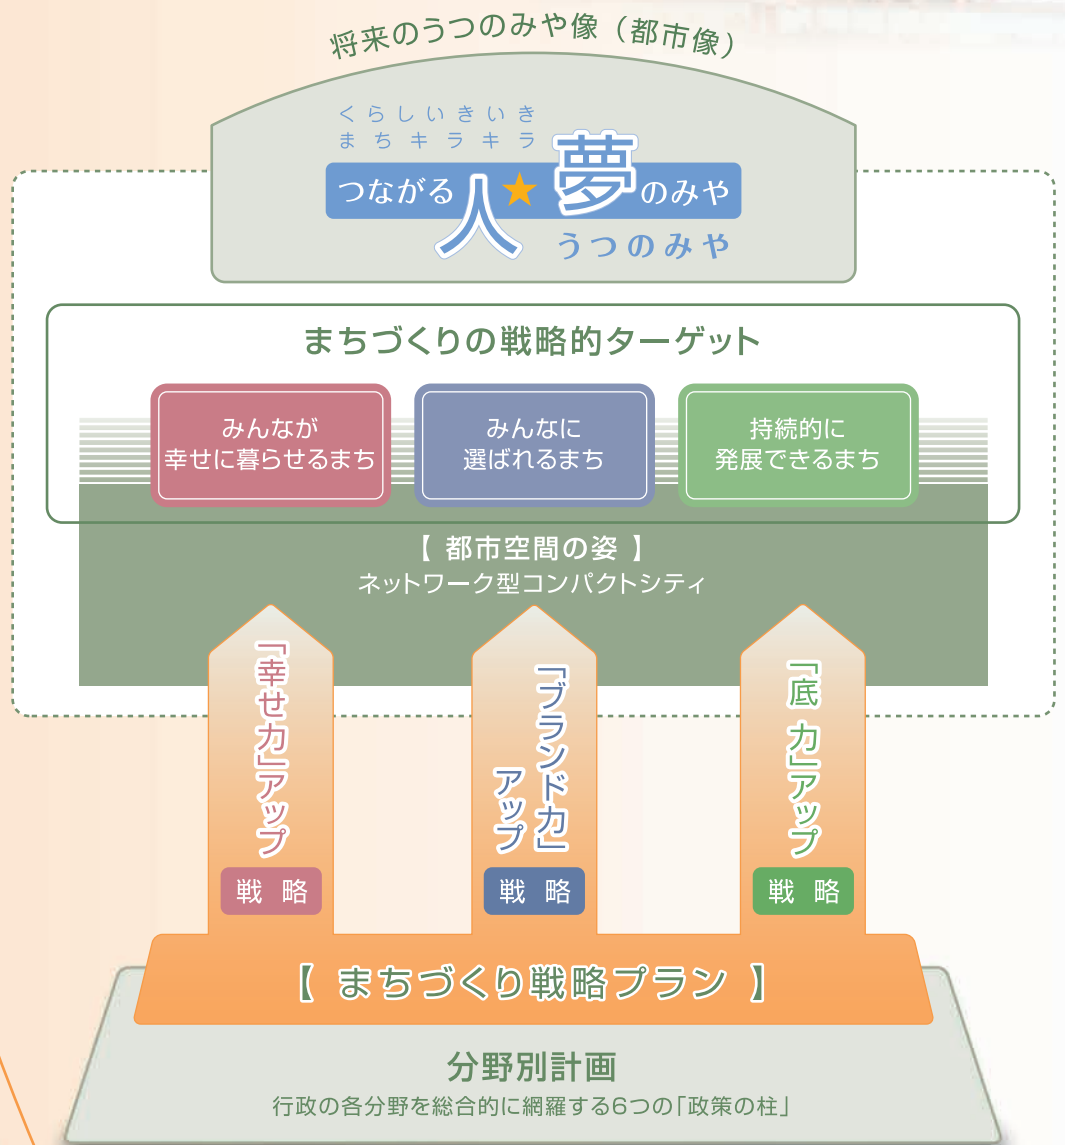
将来のうつのみや像（都市像）

くらしいきいき
まちキラキラ
つながる人★夢のみや
うつのみや

まちづくりの戦略的ターゲット

みんなが
幸せに暮らせるまち

みんなに
選ばれるまち

持続的に
発展できるまち

【 都市空間の姿 】
ネットワーク型コンパクトシティ

「幸せ力」アップ
戦 略

「ブランド力」アップ
戦 略

「底 力」アップ
戦 略

【 まちづくり戦略プラン 】

分野別計画
行政の各分野を総合的に網羅する6つの「政策の柱」